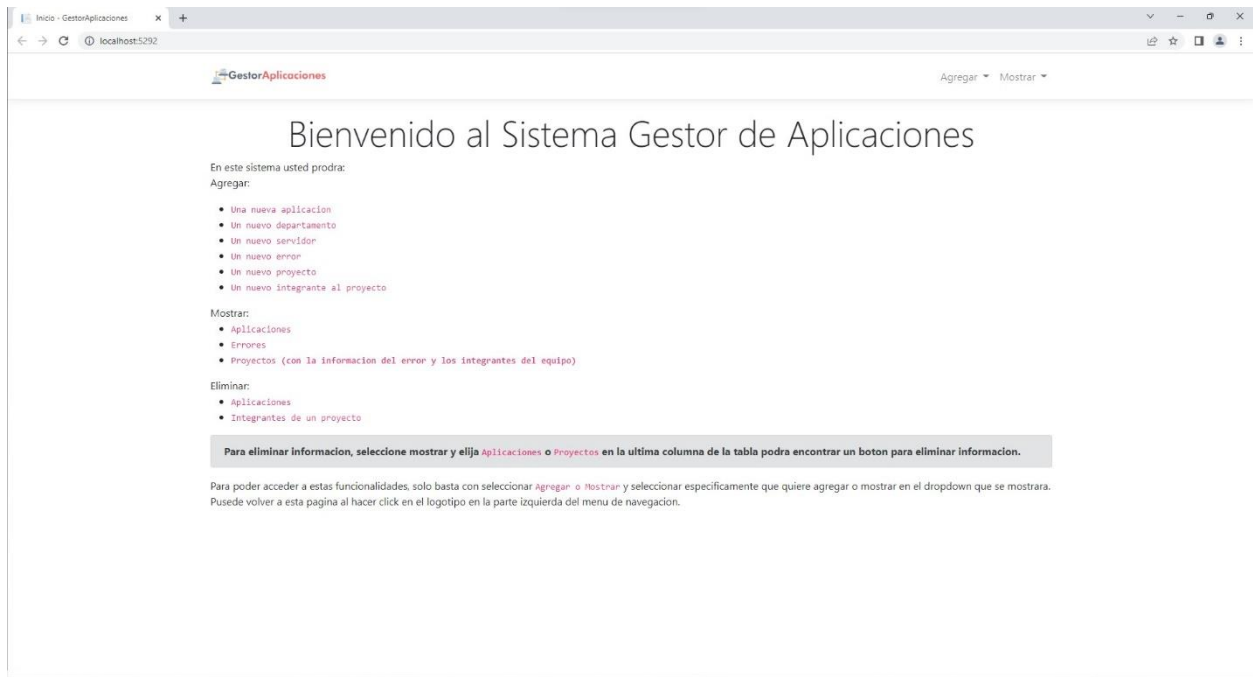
Inicio - GestorAplicaciones ×
localhost:5292

GestorAplicaciones

Agregar ▾ Mostrar ▾

Bienvenido al Sistema Gestor de Aplicaciones

En este sistema usted prodra:
Agregar:

- Una nueva aplicacion
- Un nuevo departamento
- Un nuevo servidor
- Un nuevo error
- Un nuevo proyecto
- Un nuevo integrante al proyecto

Mostrar:
- Aplicaciones
- Errores
- Proyectos (con la informacion del error y los integrantes del equipo)

Eliminar:
- Aplicaciones
- Integrantes de un proyecto

**Para eliminar informacion, seleccione mostrar y elija Aplicaciones o Proyectos en la ultima columna de la tabla podra encontrar un boton para eliminar informacion.**

Para poder acceder a estas funcionalidades, solo basta con seleccionar Agregar o Mostrar y seleccionar especificamente que quiere agregar o mostrar en el dropdown que se mostrara. Pusede volver a esta pagina al hacer click en el logotipo en la parte izquierda del menu de navegacion.